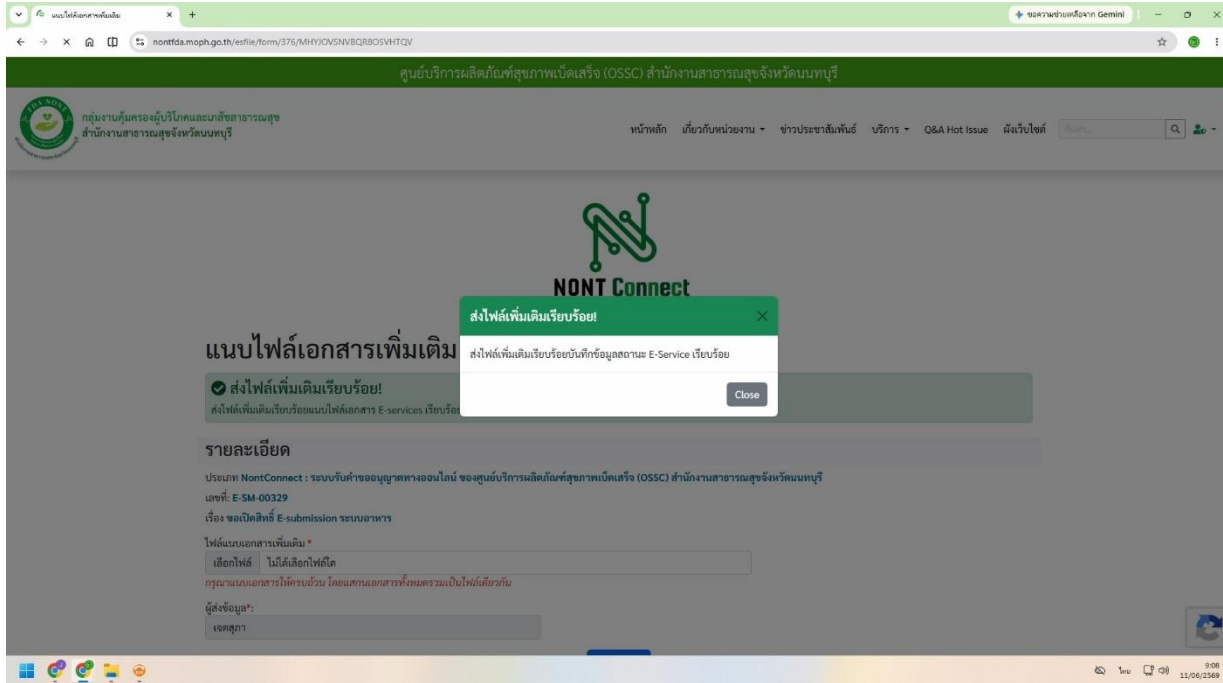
แนบไฟล์เอกสารเพิ่มเติม ×
nontfda.moph.go.th/esfile/form/376/MHYJOVSNVBQR8OSVHTQV
ขอความช่วยเหลือจาก Gemini

ศูนย์บริการผลิตภัณฑ์สุขภาพเบ็ดเสร็จ (OSSC) สำนักงานสาธารณสุขจังหวัดนนทบุรี

กลุ่มงานคุ้มครองผู้บริโภคและเภสัชสาธารณสุข
สำนักงานสาธารณสุขจังหวัดนนทบุรี

หน้าหลัก เกี่ยวกับหน่วยงาน ข่าวประชาสัมพันธ์ บริการ Q&A Hot Issue ผังเว็บไซต์ ค้นหา...

NONT Connect

แนบไฟล์เอกสารเพิ่มเติม

ส่งไฟล์เพิ่มเติมเรียบร้อย!
ส่งไฟล์เพิ่มเติมเรียบร้อยแนบไฟล์เอกสาร E-services เรียบร้อย

ส่งไฟล์เพิ่มเติมเรียบร้อย!
ส่งไฟล์เพิ่มเติมเรียบร้อยบันทึกข้อมูลสถานะ E-Service เรียบร้อย
Close

รายละเอียด

ประเภท NontConnect : ระบบรับคำขออนุญาตทางออนไลน์ ของศูนย์บริการผลิตภัณฑ์สุขภาพเบ็ดเสร็จ (OSSC) สำนักงานสาธารณสุขจังหวัดนนทบุรี
เลขที่: E-SM-00329
เรื่อง ขอเปิดสิทธิ์ E-submission ระบบอาหาร

ไฟล์แนบเอกสารเพิ่มเติม *
เลือกไฟล์ ไม่ได้เลือกไฟล์ใด
กรุณาแนบเอกสารให้ครบถ้วน โดยแสกนเอกสารทั้งหมดรวมเป็นไฟล์เดียวกัน

ผู้ส่งข้อมูล*:
เจตสุภา

ไทย 9:08 11/06/2569